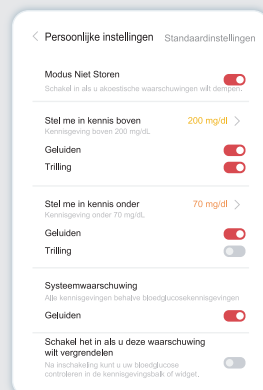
< Persoonlijke instellingen Standaardinstellingen

Modus Niet Storen
Schakel in als u akoestische waarschuwingen wilt dempen.

Stel me in kennis boven 200 mg/dl >
Kennisgeving boven 200 mg/dL

Geluiden

Trilling

Stel me in kennis onder 70 mg/dl >
Kennisgeving onder 70 mg/dL

Geluiden

Trilling

Systeemwaarschuwing
Alle kennisgevingen behalve bloedglucosekennisgevingen

Geluiden

Schakel het in als u deze waarschuwing wilt vergrendelen
Na inschakeling kunt u uw bloedglucose controleren in de kennisgevingsbalk of widget.